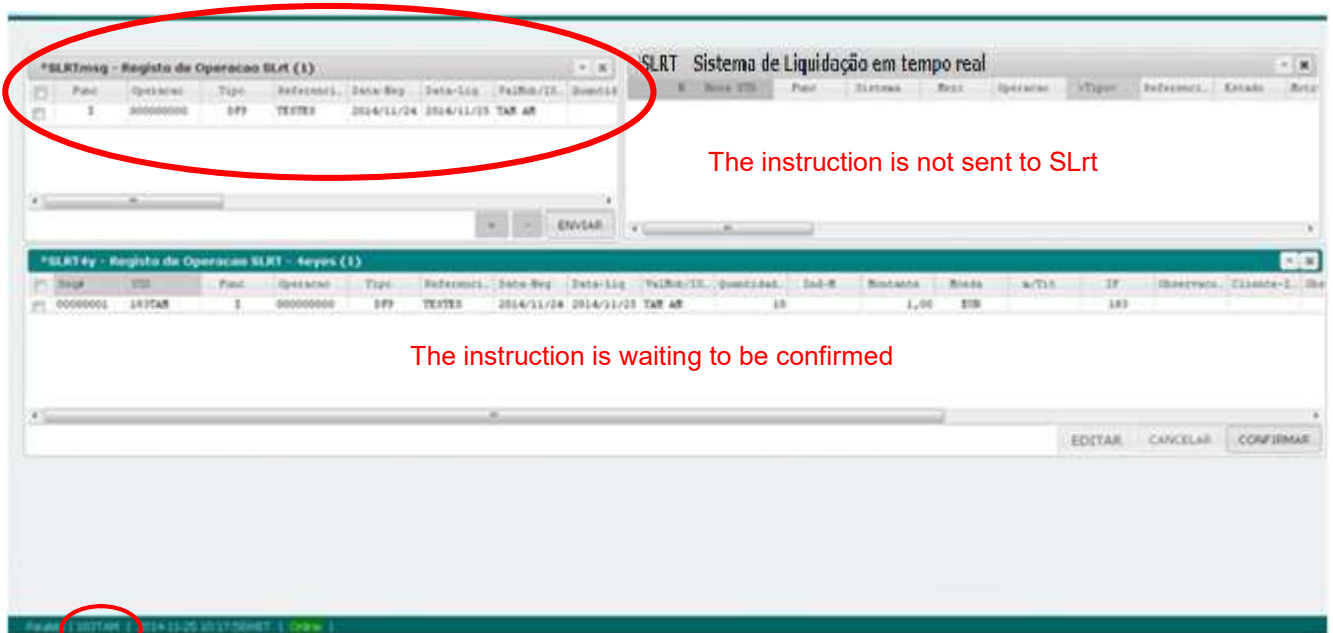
*SLRTmsg - Registo de Operacao SLrt (1)

| | Func | Operacao | Tipo | Referenci. | Data-Neg | Data-Liq | ValMob/IS. | Quantid |
|---|---|---|---|---|---|---|---|---|
| | I | 000000000 | DFP | TESTES | 2014/11/24 | 2014/11/25 | TAM AM | |

ENVIAR

SLRT Sistema de Liquidação em tempo real

| N | Nome UTS | Func | Sistema | Msgr | Operacao | vTipo | Referenci. | Estado | Motr |
|---|---|---|---|---|---|---|---|---|---|

The instruction is not sent to SLrt

*SLRT4y - Registo de Operacao SLRT - 4eyes (1)

| | Seq# | UTS | Func | Operacao | Tipo | Referenci. | Data-Neg | Data-Liq | ValMob/IS. | Quantidad. | Ind-M | Montante | Moeda | m/Tit | IF | Observaca. | Cliente-I. | Obs |
|---|---|---|---|---|---|---|---|---|---|---|---|---|---|---|---|---|---|---|
| | 00000001 | 163TAM | I | 000000000 | DFP | TESTES | 2014/11/24 | 2014/11/25 | TAM AM | 10 | | 1,00 | EUR | | 163 | | | |

The instruction is waiting to be confirmed

EDITAR CANCELAR CONFIRMAR

Parallel | 163TAM | 2014-11-25 10:17:58 MET | Online |